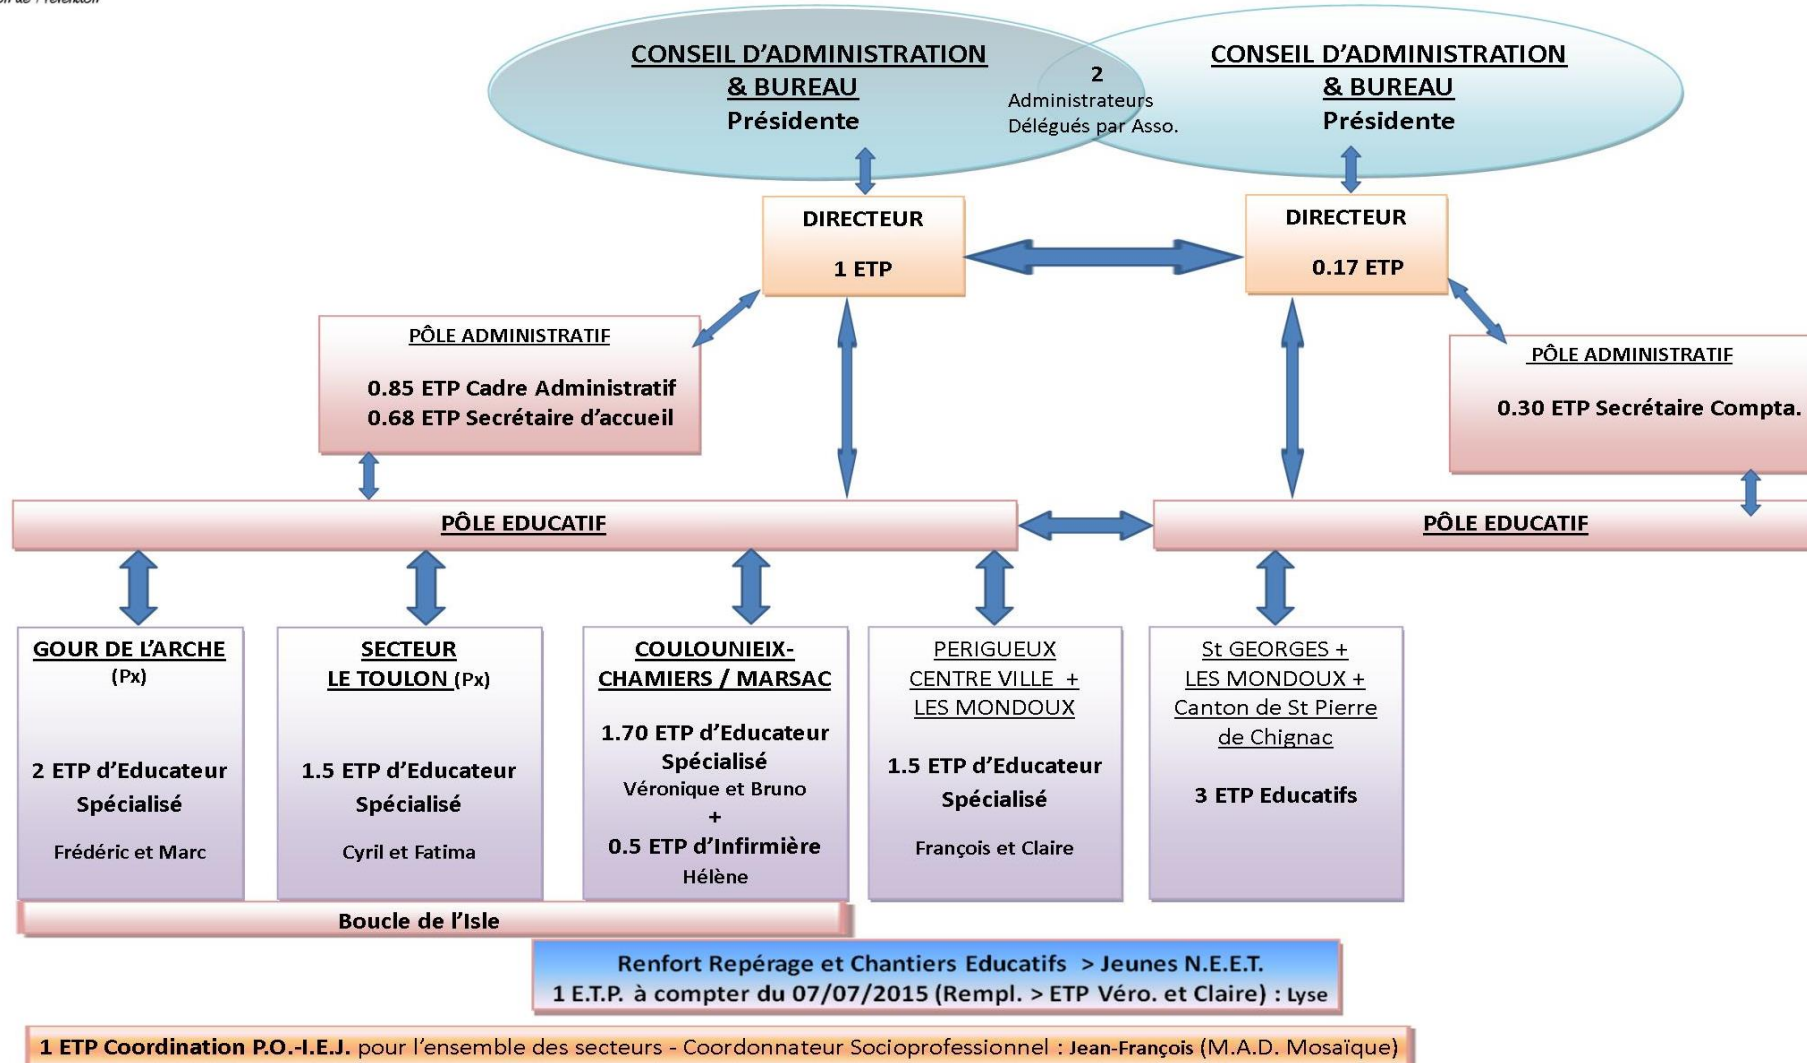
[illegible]

CONSEIL D'ADMINISTRATION & BUREAU
Présidente

2
Administrateurs
Délégués par Asso.

CONSEIL D'ADMINISTRATION & BUREAU
Présidente

DIRECTEUR
1 ETP

DIRECTEUR
0.17 ETP

PÔLE ADMINISTRATIF
0.85 ETP Cadre Administratif
0.68 ETP Secrétaire d'accueil

PÔLE ADMINISTRATIF
0.30 ETP Secrétaire Compta.

PÔLE EDUCATIF

PÔLE EDUCATIF

GOUR DE L'ARCHE
(Px)
2 ETP d'Educateur Spécialisé
Frédéric et Marc

SECTEUR LE TOULON (Px)
1.5 ETP d'Educateur Spécialisé
Cyril et Fatima

COULOUNIEIX-CHAMIERS / MARSAC
1.70 ETP d'Educateur Spécialisé
Véronique et Bruno
+
0.5 ETP d'Infirmière
Hélène

PERIGUEUX CENTRE VILLE + LES MONDOUX
1.5 ETP d'Educateur Spécialisé
François et Claire

St GEORGES + LES MONDOUX + Canton de St Pierre de Chignac
3 ETP Educatifs

Boucle de l'Isle

Renfort Repérage et Chantiers Educatifs > Jeunes N.E.E.T.
1 E.T.P. à compter du 07/07/2015 (Rempl. > ETP Véro. et Claire) : Lyse

1 ETP Coordination P.O.-I.E.J. pour l'ensemble des secteurs - Coordonnateur Socioprofessionnel : Jean-François (M.A.D. Mosaïque)